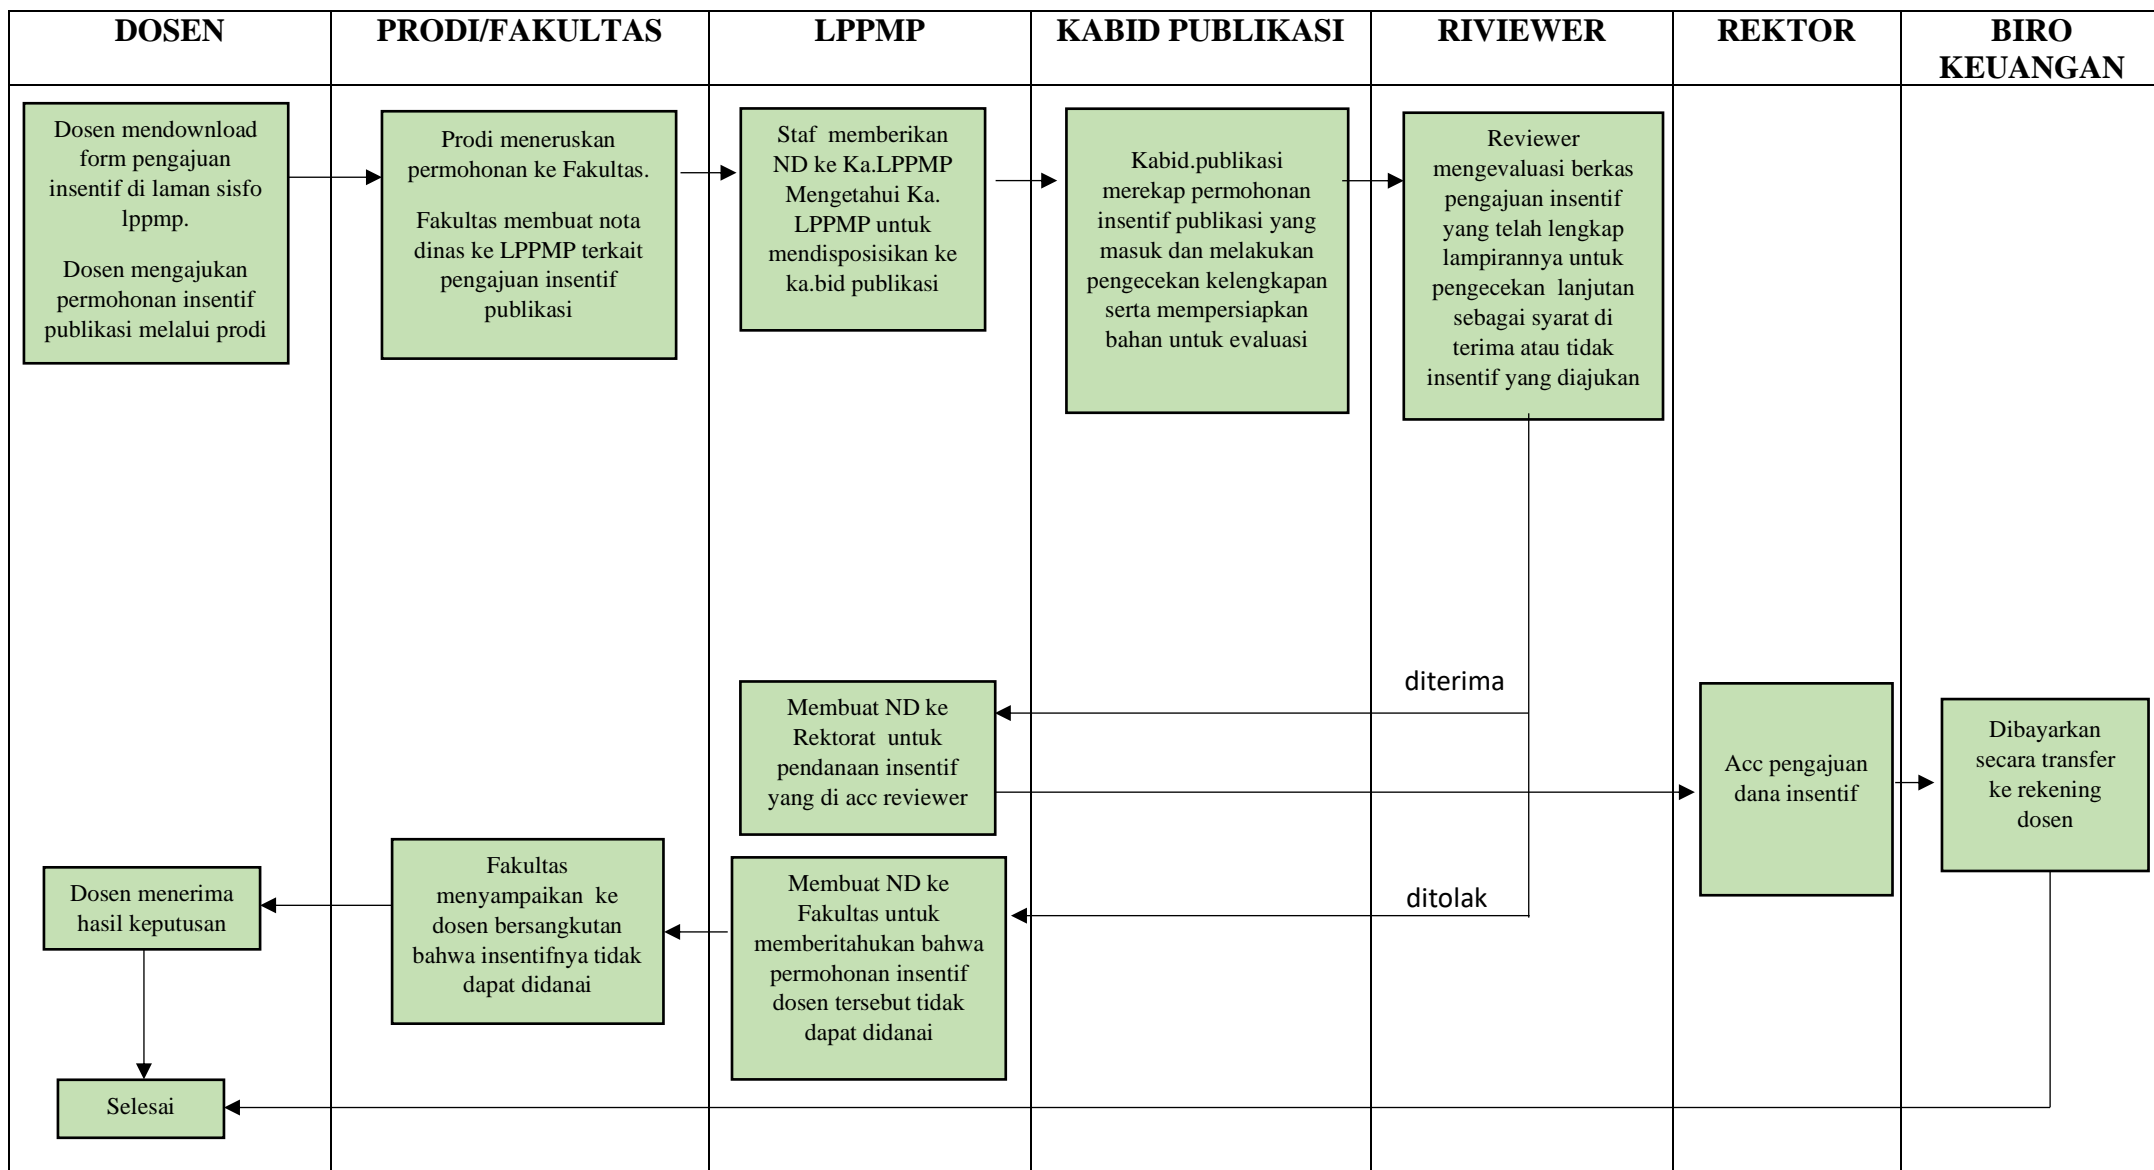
DOSEN

PRODI/FAKULTAS

LPPMP

KABID PUBLIKASI

RIVIEWER

REKTOR

BIRO KEUANGAN

Dosen mendownload form pengajuan insentif di laman sisfo lppmp.

Dosen mengajukan permohonan insentif publikasi melalui prodi

Prodi meneruskan permohonan ke Fakultas.

Fakultas membuat nota dinas ke LPPMP terkait pengajuan insentif publikasi

Staf memberikan ND ke Ka.LPPMP Mengetahui Ka. LPPMP untuk mendisposisikan ke ka.bid publikasi

Kabid.publikasi merekap permohonan insentif publikasi yang masuk dan melakukan pengecekan kelengkapan serta mempersiapkan bahan untuk evaluasi

Reviewer mengevaluasi berkas pengajuan insentif yang telah lengkap lampirannya untuk pengecekan lanjutan sebagai syarat di terima atau tidak insentif yang diajukan

diterima

Membuat ND ke Rektorat untuk pendanaan insentif yang di acc reviewer

Acc pengajuan dana insentif

Dibayarkan secara transfer ke rekening dosen

ditolak

Dosen menerima hasil keputusan

Fakultas menyampaikan ke dosen bersangkutan bahwa insentifnya tidak dapat didanai

Membuat ND ke Fakultas untuk memberitahukan bahwa permohonan insentif dosen tersebut tidak dapat didanai

Selesai